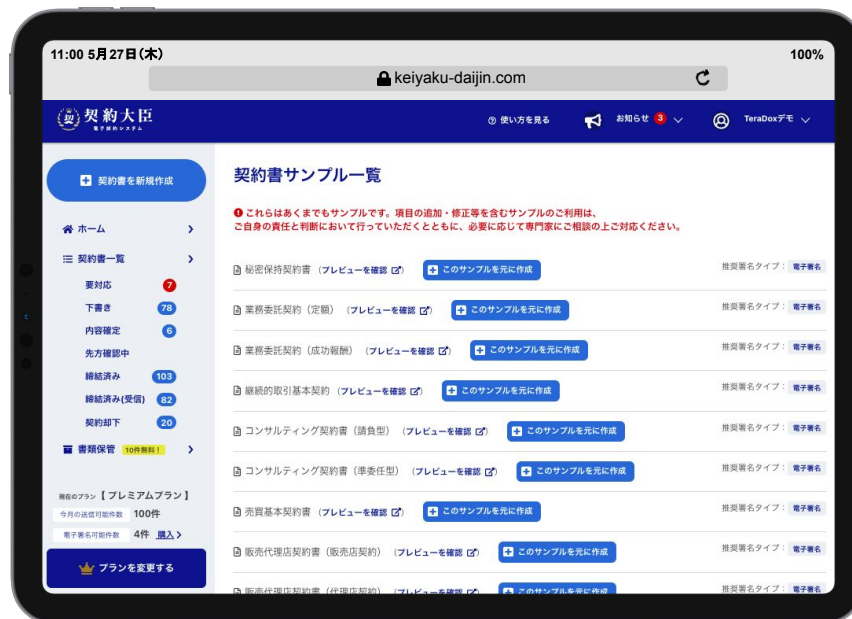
11:00 5月27日(木)

100%

keiyaku-daijin.com

契約大臣
電子契約システム

使い方を見る

お知らせ 3

TeraDoxデモ

契約書を新規作成

ホーム

契約書一覧

要対応 7

下書き 78

内容確定 6

先方確認中

締結済み 103

締結済み(受信) 82

契約却下 20

書類保管 10件無料!

現在のプラン【プレミアムプラン】

今月の送信可能件数 100件

電子署名可能件数 4件 購入

プランを変更する

契約書サンプル一覧

これらはあくまでもサンプルです。項目の追加・修正等を含むサンプルのご利用は、ご自身の責任と判断において行っていただくとともに、必要に応じて専門家にご相談の上ご対応ください。

秘密保持契約書 (プレビューを確認) このサンプルを元に作成 推奨署名タイプ: 電子署名

業務委託契約 (定額) (プレビューを確認) このサンプルを元に作成 推奨署名タイプ: 電子署名

業務委託契約 (成功報酬) (プレビューを確認) このサンプルを元に作成 推奨署名タイプ: 電子署名

継続的取引基本契約 (プレビューを確認) このサンプルを元に作成 推奨署名タイプ: 電子署名

コンサルティング契約書 (請負型) (プレビューを確認) このサンプルを元に作成 推奨署名タイプ: 電子署名

コンサルティング契約書 (準委任型) (プレビューを確認) このサンプルを元に作成 推奨署名タイプ: 電子署名

売買基本契約書 (プレビューを確認) このサンプルを元に作成 推奨署名タイプ: 電子署名

販売代理店契約書 (販売店契約) (プレビューを確認) このサンプルを元に作成 推奨署名タイプ: 電子署名

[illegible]